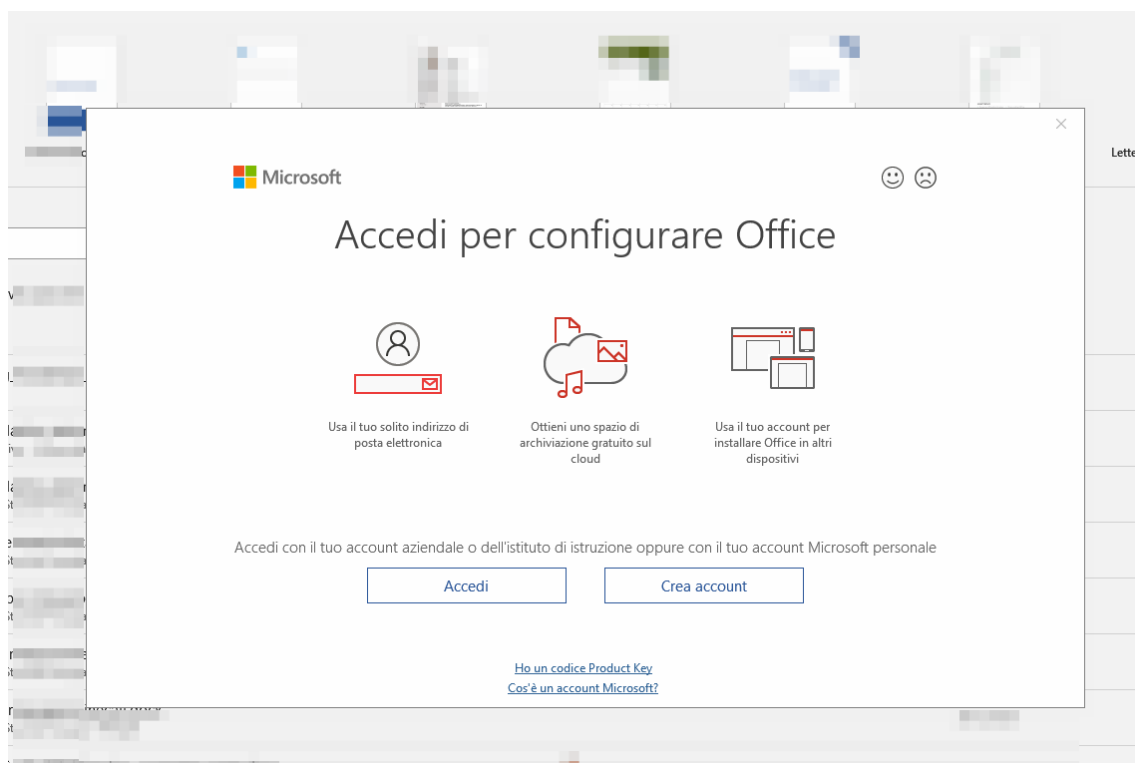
Lette

Microsoft

Accedi per configurare Office

Usa il tuo solito indirizzo di posta elettronica

Ottieni uno spazio di archiviazione gratuito sul cloud

Usa il tuo account per installare Office in altri dispositivi

Accedi con il tuo account aziendale o dell'istituto di istruzione oppure con il tuo account Microsoft personale

Accedi

Crea account

Ho un codice Product Key

Cos'è un account Microsoft?